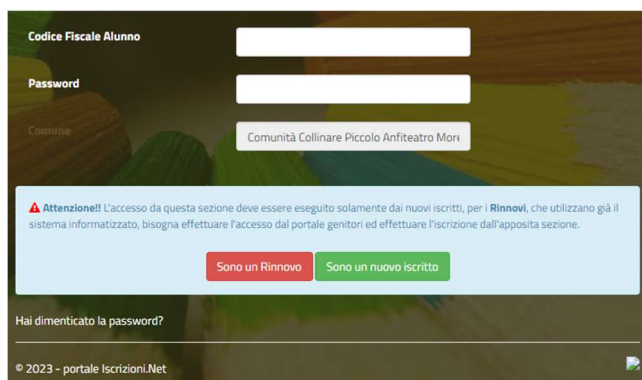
Codice Fiscale Alunno

Password

Comune

Comunità Collinare Piccolo Anfiteatro More

Attenzione!! L'accesso da questa sezione deve essere eseguito solamente dai nuovi iscritti, per i Rinnovi, che utilizzano già il sistema informatizzato, bisogna effettuare l'accesso dal portale genitori ed effettuare l'iscrizione dall'apposita sezione.

Sono un Rinnovo

Sono un nuovo iscritto

Hai dimenticato la password?

© 2023 - portale Iscrizioni.Net